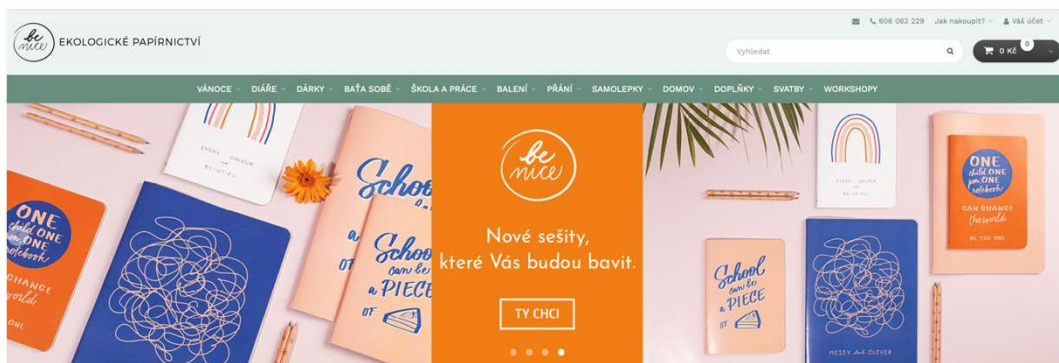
be nice EKOLOGICKÉ PAPÍRNICTVÍ

606 062 229 Jak nakoupit? Váš účet

Vyhledat

0 Kč 0

VÁNOCE DIÁŘE DÁRKY BAŤA SOBĚ ŠKOLA A PRÁCE BALENÍ PŘÁNÍ SAMOLEPKY DOMOV DOPLŇKY SVATBY WORKSHOPY

be nice

Nové sešity, které Vás budou bavit.

TY CHCI

ONE child ONE pen ONE notebook CAN CHANGE the world

School can be a PIECE of

EVERY COLOUR is BEAUTIFUL

MESSY but CLEVER

BE THE ONE